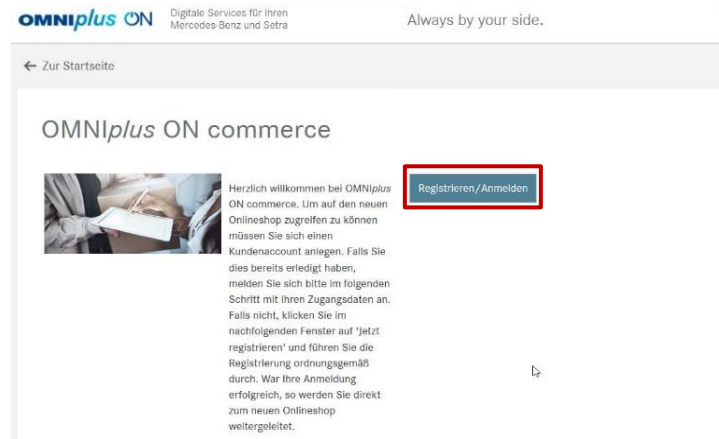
OMNIplus ON Digitale Services für Ihren Mercedes-Benz und Setra

Always by your side.

← Zur Startseite

OMNIplus ON commerce

Herzlich willkommen bei OMNIplus ON commerce. Um auf den neuen Onlineshop zugreifen zu können müssen Sie sich einen Kundenaccount anlegen. Falls Sie dies bereits erledigt haben, melden Sie sich bitte im folgenden Schritt mit Ihren Zugangsdaten an. Falls nicht, klicken Sie im nachfolgenden Fenster auf 'Jetzt registrieren' und führen Sie die Registrierung ordnungsgemäß durch. War Ihre Anmeldung erfolgreich, so werden Sie direkt zum neuen Onlineshop weitergeleitet.

Registrieren/Anmelden